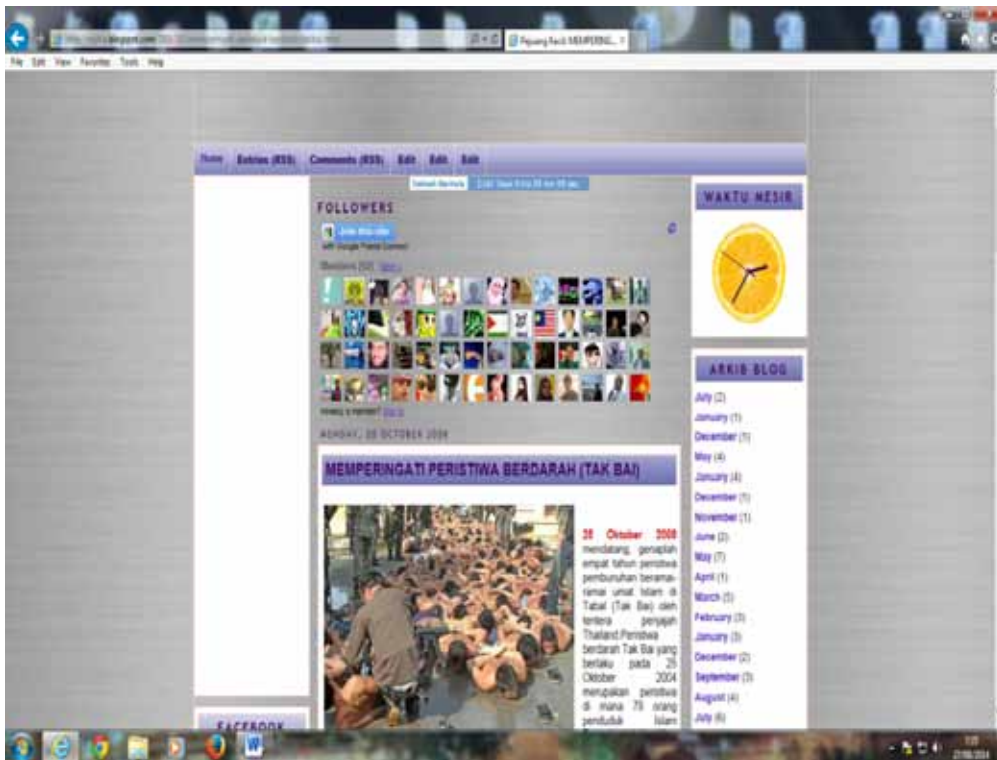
Pejuang Kecil: MEMPERING... ×

File Edit View Favorites Tools Help

Home Entries (RSS) Comments (RSS) Edit Edit Edit

FOLLOWERS

Join this site

with Google Friend Connect

Members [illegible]

Already a member? Sign in

MONDAY, 20 OCTOBER 2008

MEMPERINGATI PERISTIWA BERDARAH (TAK BAI)

25 Oktober 2008 mendatang, genaplah empat tahun peristiwa pembunuhan beramai-ramai umat Islam di Tabal (Tak Bai) oleh tentera penjajah Thailand. Peristiwa berdarah Tak Bai yang berlaku pada 25 Oktober 2004 merupakan peristiwa di mana 78 orang penduduk Islam

WAKTU MESIR

ARKIB BLOG

July (2)
January (1)
December (1)
May (4)
January (4)
December (1)
November (1)
June (2)
May (7)
April (1)
March (5)
February (3)
January (3)
December (2)
September (3)
August (4)
July (6)

FACEBOOK